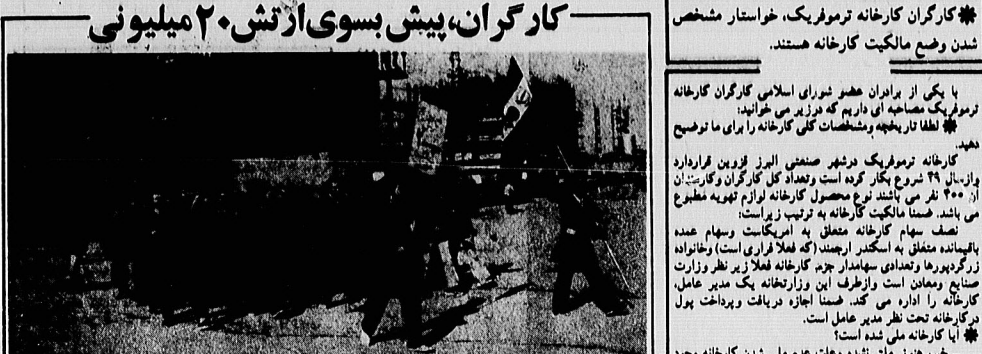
کارگران، پیش بسوی ارتش ۲۰ میلیونی

کارگران کارخانه ترموفریک، خواستار مشخص شدن وضع مالکیت کارخانه هستند.

با یکی از برادران عضو شورای اسلامی کارگران کارخانه ترموفریک مصاحبه ای داریم که درزیر می خوانید:
لطفا تاریخچه ومشخصات کلی کارخانه را برای ما توضیح دهید.
کارخانه ترموفریک درشهر صنعتی البرز قزوین قراردارد وازسال ۴۹ شروع بکار کرده است وتعداد کل کارگران وکارمندان آن ۴۰۰ نفر می باشند نوع محصول کارخانه لوازم تهویه مطبوع می باشد. ضمنا مالکیت کارخانه به ترتیب زیراست:
نصف سهام کارخانه متعلق به امریکاست وسهام عمده باقیمانده متعلق به اسکندر ارجمند (که فعلا فراری است) وخانواده زرگرپورها وتعدادی سهامدار جزء. کارخانه فعلا زیر نظر وزارت صنایع ومعادن است وازطرف این وزارتخانه یک مدیر عامل، کارخانه را اداره می کند. ضمنا اجازه دریافت وپرداخت پول درکارخانه تحت نظر مدیر عامل است.
آیا کارخانه ملی شده است؟
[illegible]